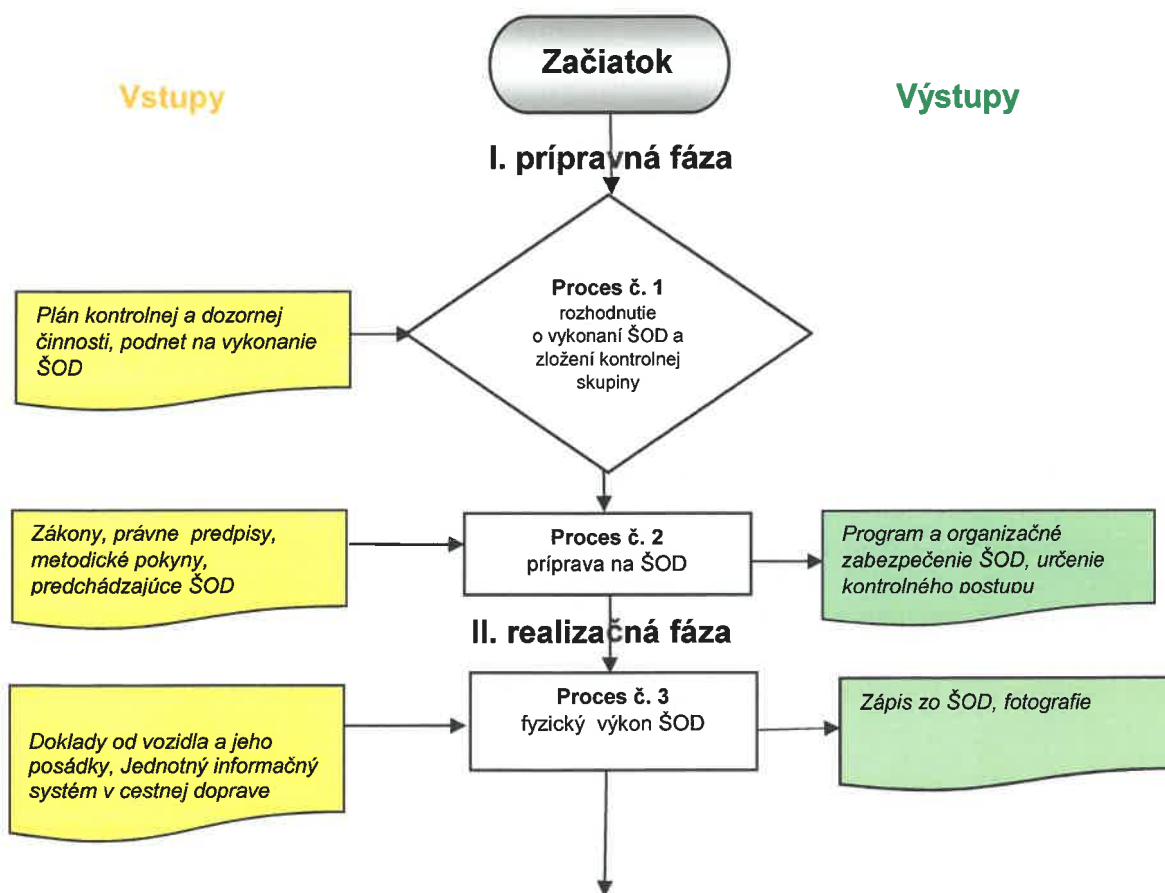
Začiatok

Vstupy

Výstupy

I. prípravná fáza

Proces č. 1
rozhodnutie o vykonaní ŠOD a zložení kontrolnej skupiny

Plán kontrolnej a dozornej činnosti, podnet na vykonanie ŠOD

Zákony, právne predpisy, metodické pokyny, predchádzajúce ŠOD

Proces č. 2
príprava na ŠOD

Program a organizačné zabezpečenie ŠOD, určenie kontrolného postupu

II. realizačná fáza

Proces č. 3
fyzický výkon ŠOD

Zápis zo ŠOD, fotografie

Doklady od vozidla a jeho posádky, Jednotný informačný systém v cestnej doprave